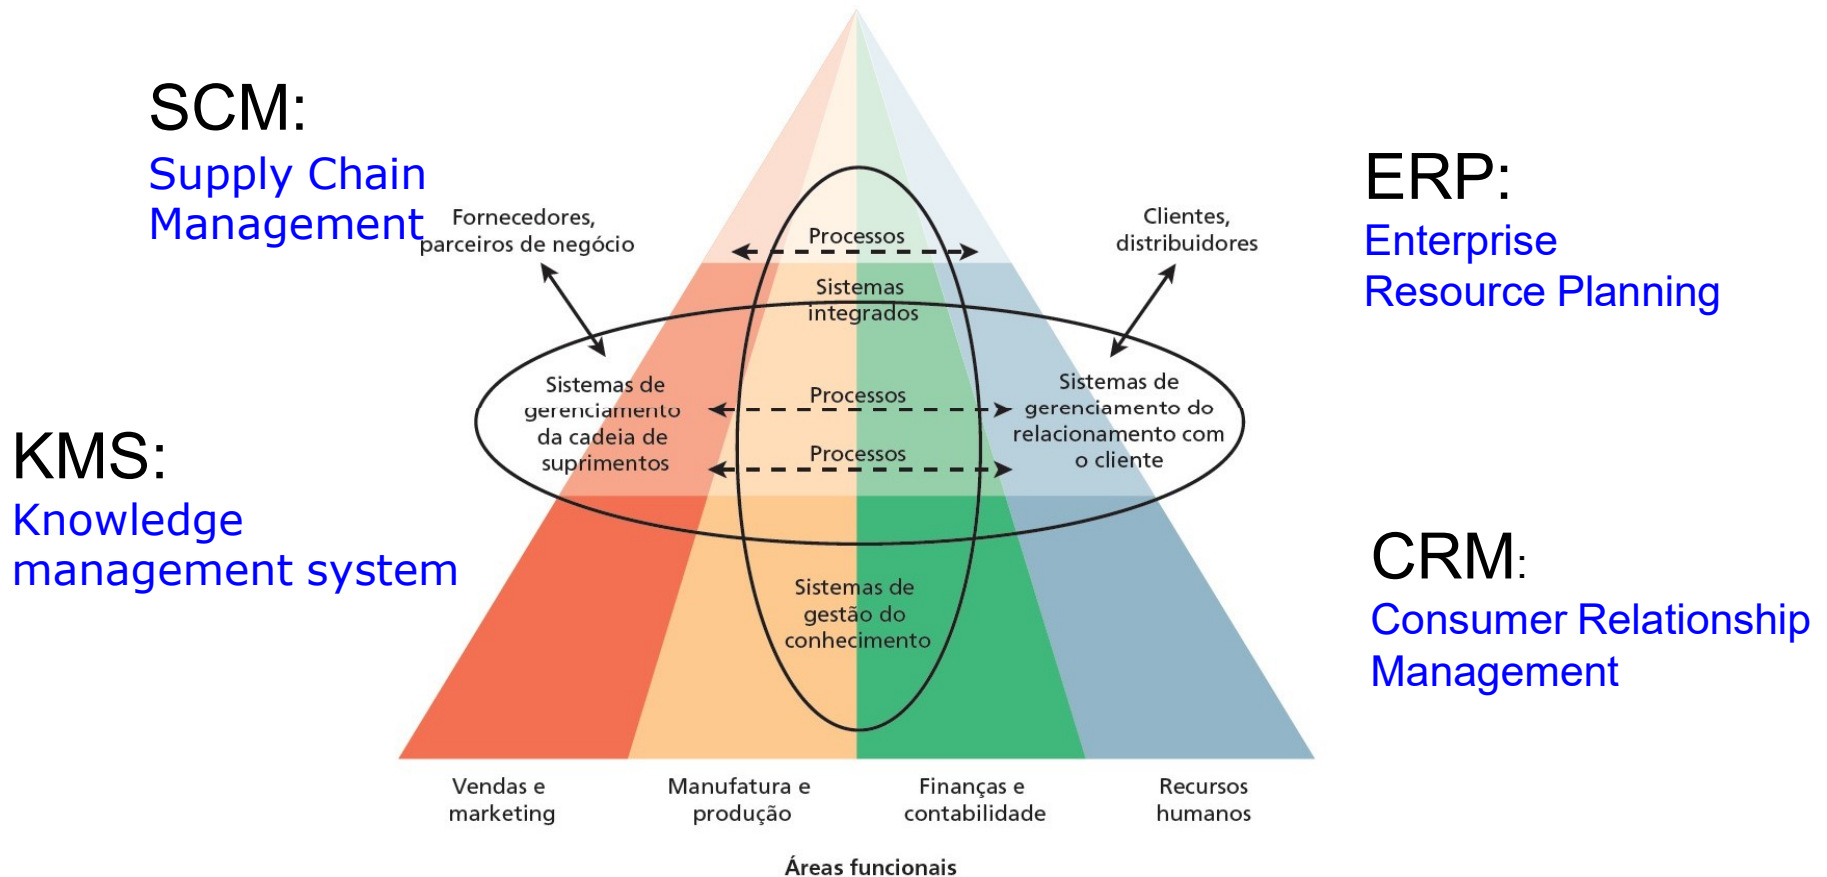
SCM:
Supply Chain Management

ERP:
Enterprise Resource Planning

KMS:
Knowledge management system

CRM:
Consumer Relationship Management

Fornecedores, parceiros de negócio

Clientes, distribuidores

Processos

Sistemas integrados

Sistemas de gerenciamento da cadeia de suprimentos

Processos

Processos

Sistemas de gerenciamento do relacionamento com o cliente

Sistemas de gestão do conhecimento

Vendas e marketing

Manufatura e produção

Finanças e contabilidade

Recursos humanos

Áreas funcionais